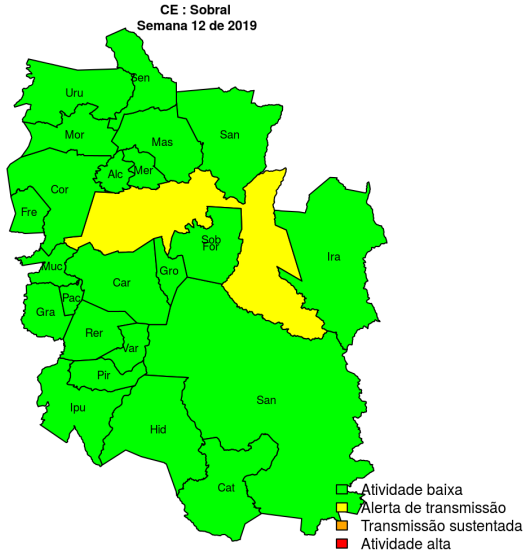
CE : Sobral
Semana 12 de 2019

Sen
Uru
Mor
Mas
San
Alc
Mer
Cor
Fre
Sob
For
Ira
Muc
Car
Gro
Pac
Gra
Rer
Var
Pir
Ipu
San
Hid
Cat

Atividade baixa
Alerta de transmissão
Transmissão sustentada
Atividade alta